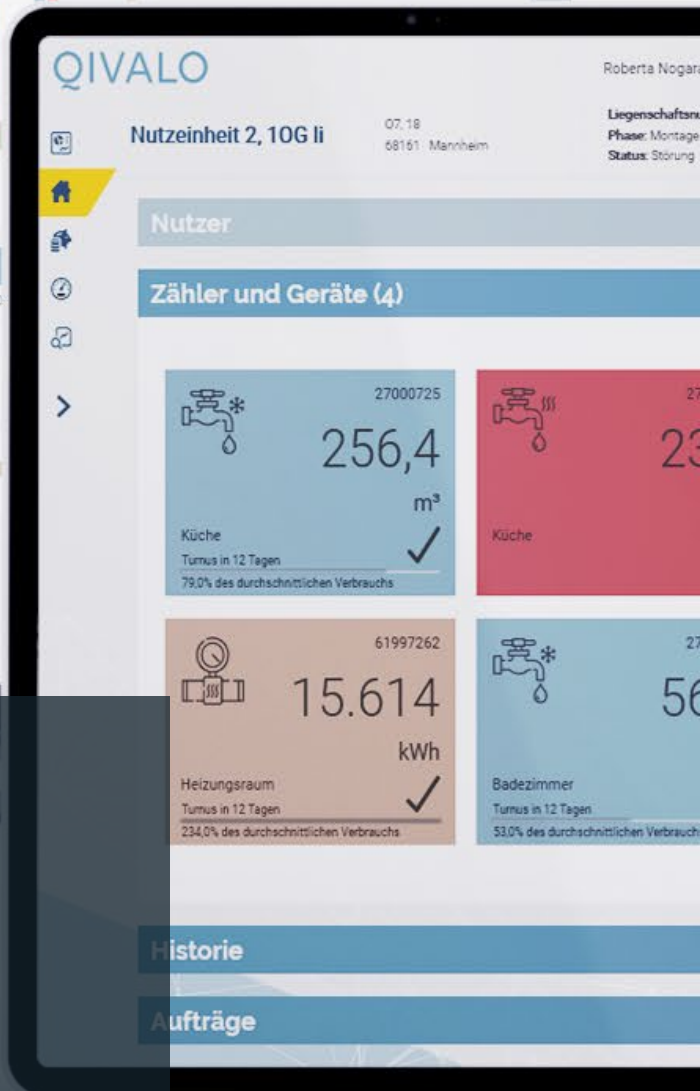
QIVALO

Roberta Nogar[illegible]

Nutzeinheit 2, 1OG li

07, 18
68161 Mannheim

Liegenschaftsn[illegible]
Phase: Montage
Status: Störung

Nutzer

Zähler und Geräte (4)

27000725
256,4
m³
Küche
Turnus in 12 Tagen
79,0% des durchschnittlichen Verbrauchs

27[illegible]
23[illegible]
Küche

61997262
15.614
kWh
Heizungsraum
Turnus in 12 Tagen
234,0% des durchschnittlichen Verbrauchs

27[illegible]
56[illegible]
Badezimmer
Turnus in 12 Tagen
53,0% des durchschnittlichen Verbrauch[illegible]

istorie

ufträge